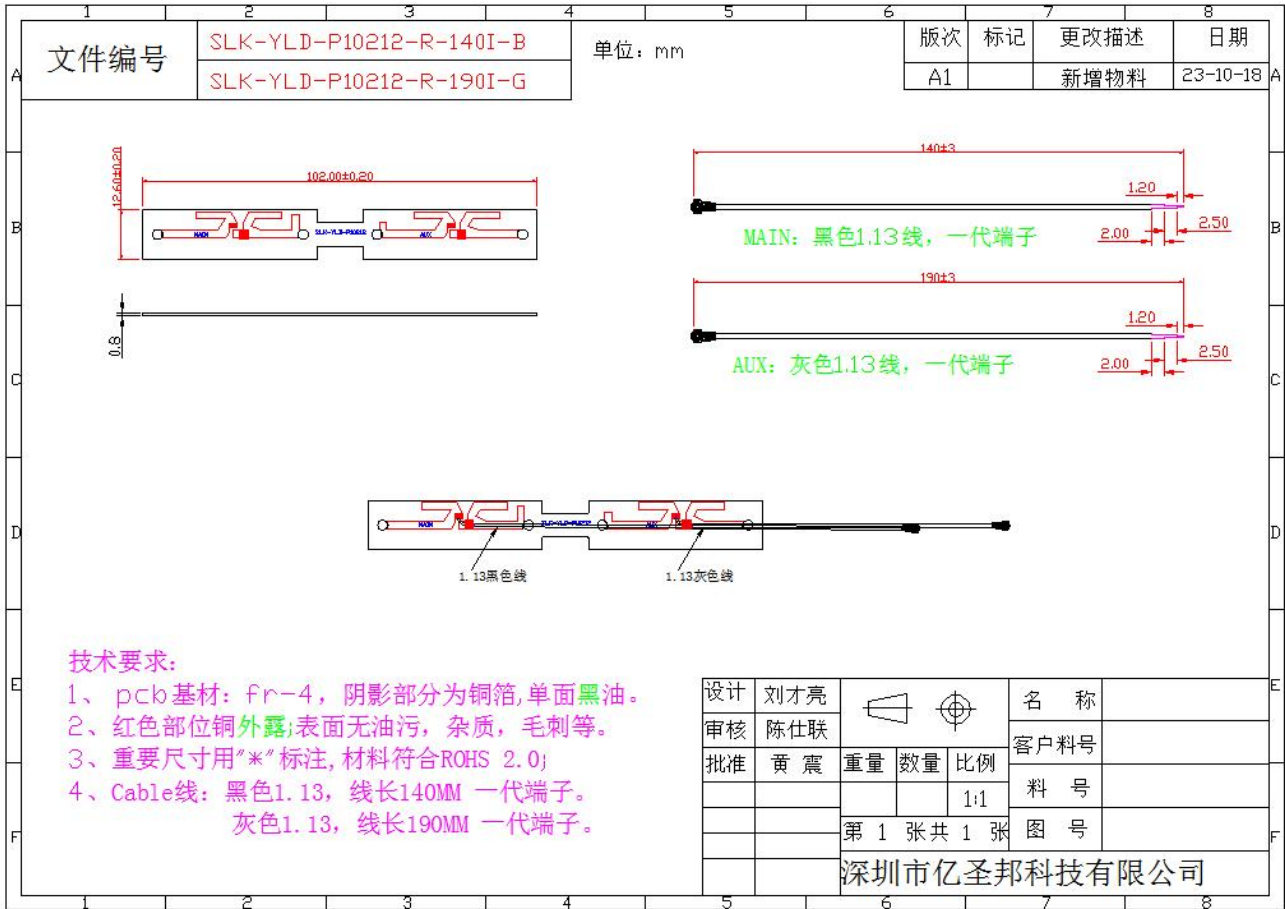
1 2 3 4 5 6 7 8

文件编号

SLK-YLD-P10212-R-140I-B

SLK-YLD-P10212-R-190I-G

单位：mm

| 版次 | 标记 | 更改描述 | 日期 |
|---|---|---|---|
| A1 | | 新增物料 | 23-10-18 |

A

102.00±0.20

12.60±0.20

MAIN

SLK-YLD-P10212

AUX

B

0.8

140±3

1.20

2.50

2.00

MAIN：黑色1.13线，一代端子

190±3

1.20

2.50

2.00

AUX：灰色1.13线，一代端子

C

MAIN

SLK-YLD-P10212

AUX

D

1.13黑色线

1.13灰色线

技术要求：

1、 pcb基材：fr-4，阴影部分为铜箔,单面黑油。

2、红色部位铜外露;表面无油污，杂质，毛刺等。

3、重要尺寸用"*"标注,材料符合ROHS 2.0;

4、Cable线：黑色1.13，线长140MM 一代端子。

灰色1.13，线长190MM 一代端子。

E

| 设计 | 刘才亮 | | | | 名 称 | |
|---|---|---|---|---|---|---|
| 审核 | 陈仕联 | | | | 客户料号 | |
| 批准 | 黄 震 | 重量 | 数量 | 比例 | | |
| | | | | 1:1 | 料 号 | |
| | | 第 1 张共 1 张 | | | 图 号 | |

深圳市亿圣邦科技有限公司

F

1 2 3 4 5 6 7 8